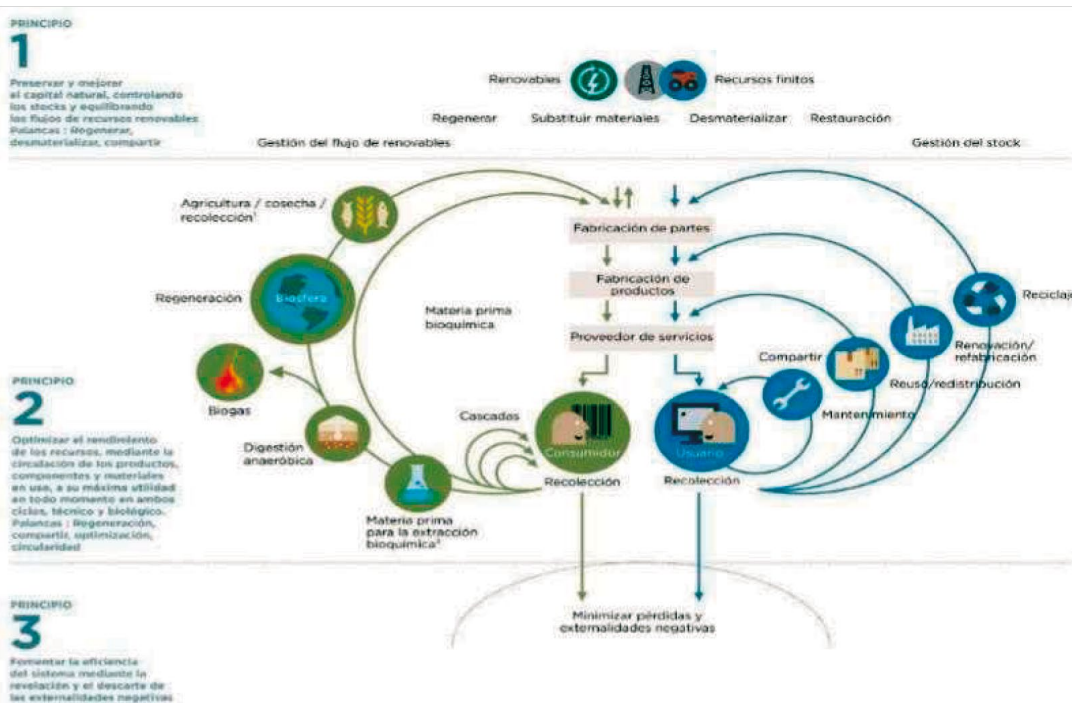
PRINCIPIO
1
Preservar y mejorar el capital natural, controlando los stocks y equilibrando los flujos de recursos renovables
Palancas : Regenerar, desmaterializar, compartir

Renovables
Recursos finitos
Regenerar
Substituir materiales
Desmaterializar
Restauración
Gestión del flujo de renovables
Gestión del stock

Agricultura / cosecha / recolección¹
Regeneración
Biosfera
Biogas
Digestión anaeróbica
Materia prima bioquímica
Materia prima para la extracción bioquímica²
Cascadas
Consumidor
Recolección
Fabricación de partes
Fabricación de productos
Proveedor de servicios
Usuario
Recolección
Compartir
Mantenimiento
Reuso/redistribución
Renovación/ refabricación
Reciclaj

PRINCIPIO
2
Optimizar el rendimiento de los recursos, mediante la circulación de los productos, componentes y materiales en uso, a su máxima utilidad en todo momento en ambos ciclos, técnico y biológico.
Palancas : Regeneración, compartir, optimización, circularidad

PRINCIPIO
3
Fomentar la eficiencia del sistema mediante la revelación y el descarte de las externalidades negativas

Minimizar pérdidas y externalidades negativas